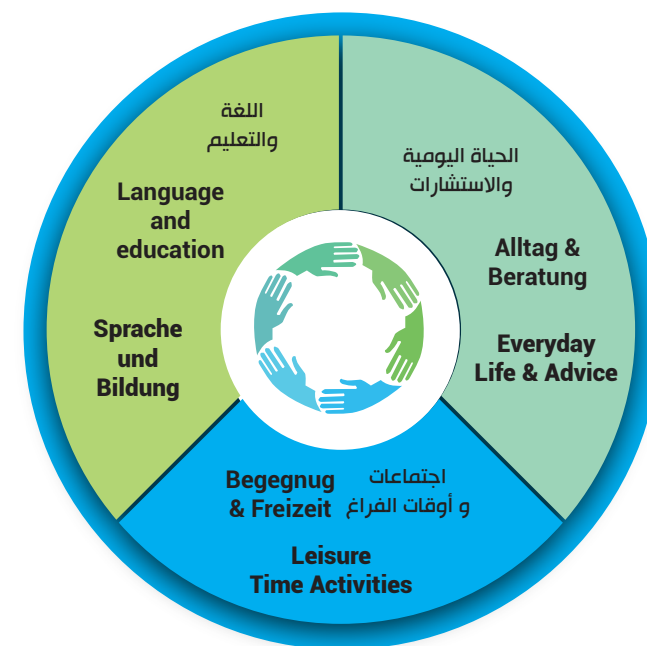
اللغة
والتعليم

Language and education

Sprache und Bildung

الحياة اليومية
والاستشارات

Alltag & Beratung

Everyday Life & Advice

Begegnug & Freizeit

اجتماعات
و أوقات الفراغ

Leisure Time Activities